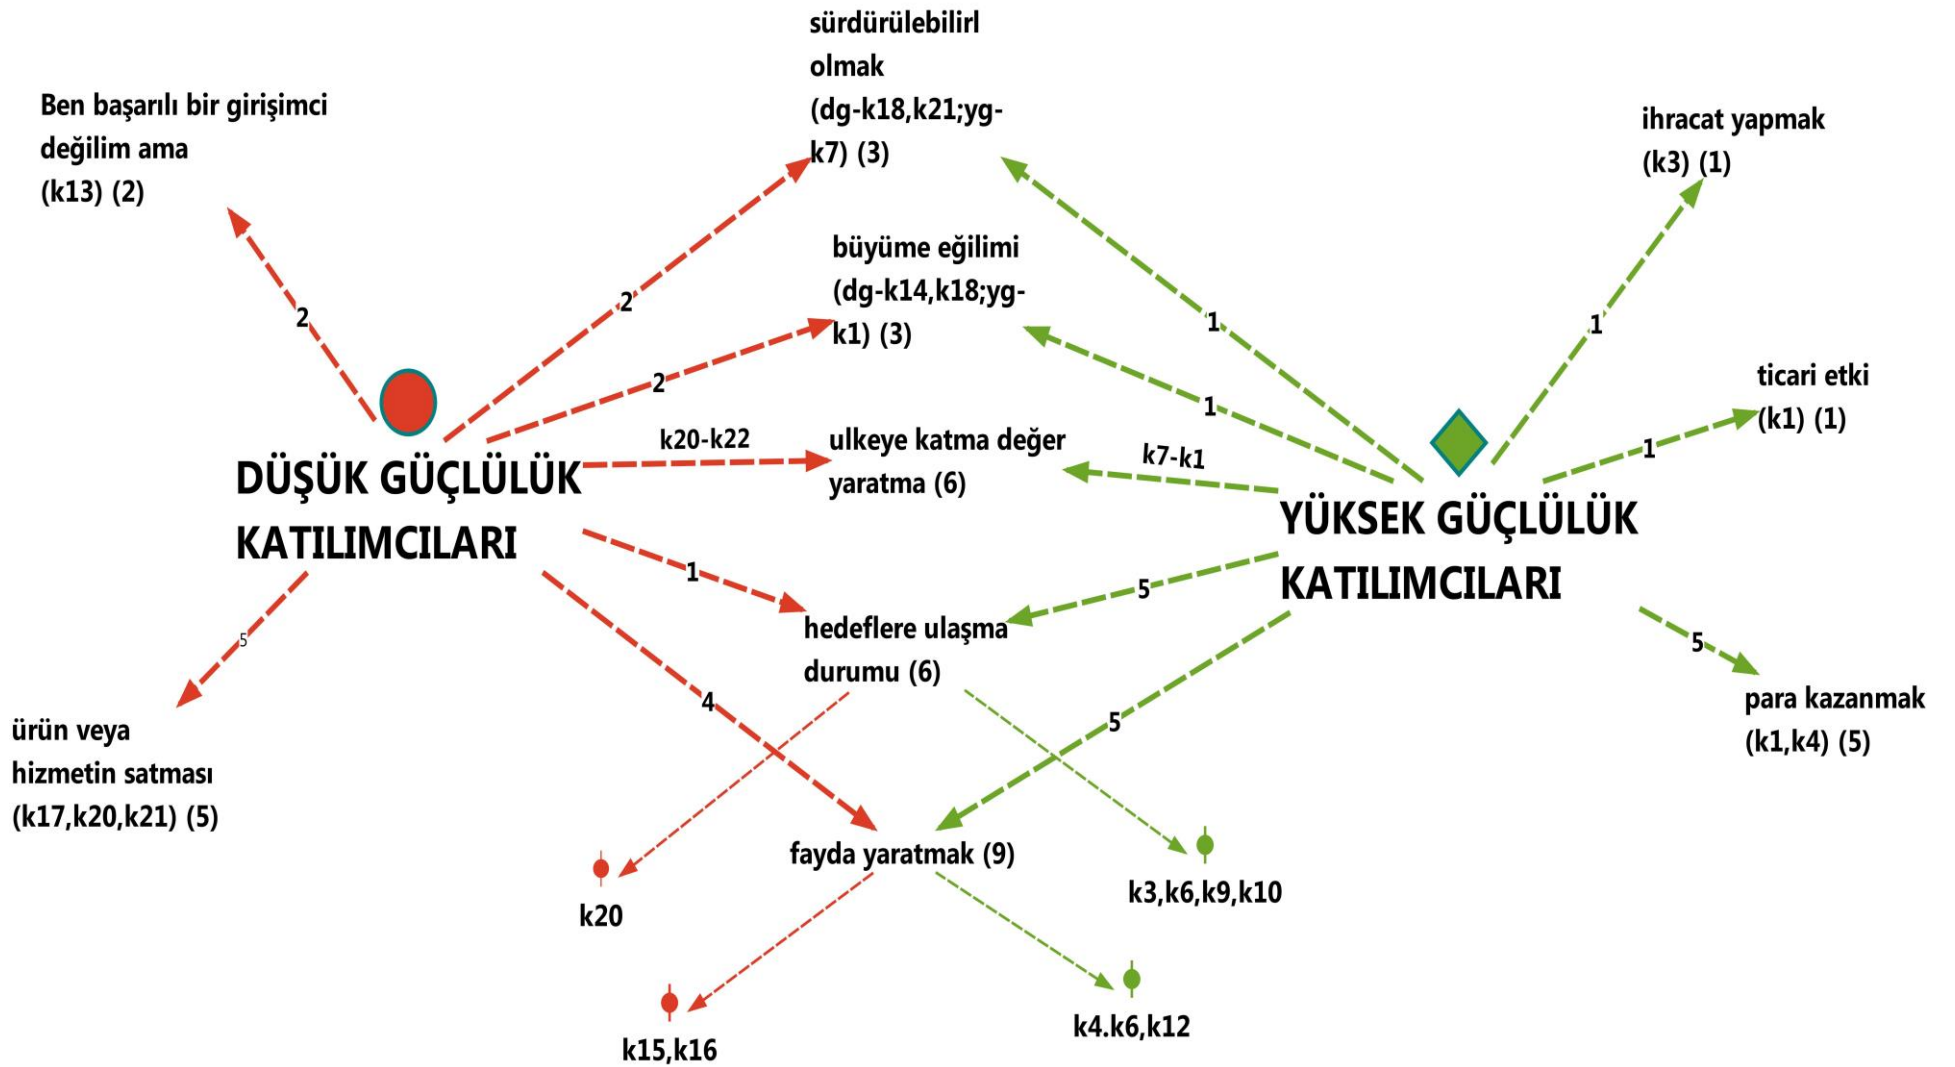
sürdürülebilirl olmak (dg-k18,k21;yg-k7) (3)

Ben başarılı bir girişimci değilim ama (k13) (2)

ihracat yapmak (k3) (1)

büyüme eğilimi (dg-k14,k18;yg-k1) (3)

2

2

1

1

2

1

ticari etki (k1) (1)

1

k20-k22

ulkeye katma değer yaratma (6)

k7-k1

DÜŞÜK GÜÇLÜLÜK KATILIMCILARI

YÜKSEK GÜÇLÜLÜK KATILIMCILARI

1

5

hedeflere ulaşma durumu (6)

5

5

5

para kazanmak (k1,k4) (5)

4

ürün veya hizmetin satması (k17,k20,k21) (5)

fayda yaratmak (9)

k20

k3,k6,k9,k10

k15,k16

k4.k6,k12